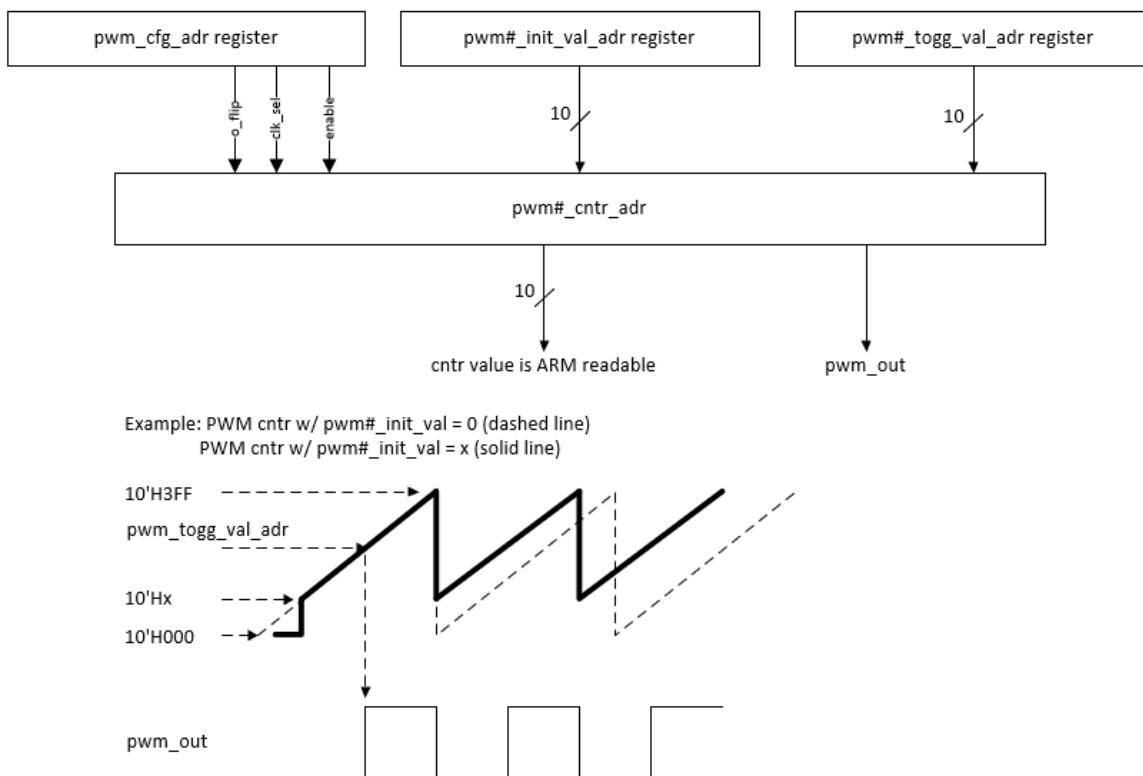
pwm_cfg_adr register

pwm#_init_val_adr register

pwm#_togg_val_adr register

o_flip

clk_sel

enable

10

10

pwm#_cntr_adr

10

cntr value is ARM readable

pwm_out

Example: PWM cntr w/ pwm#_init_val = 0 (dashed line)
PWM cntr w/ pwm#_init_val = x (solid line)

10'H3FF

pwm_togg_val_adr

10'Hx

10'H000

pwm_out